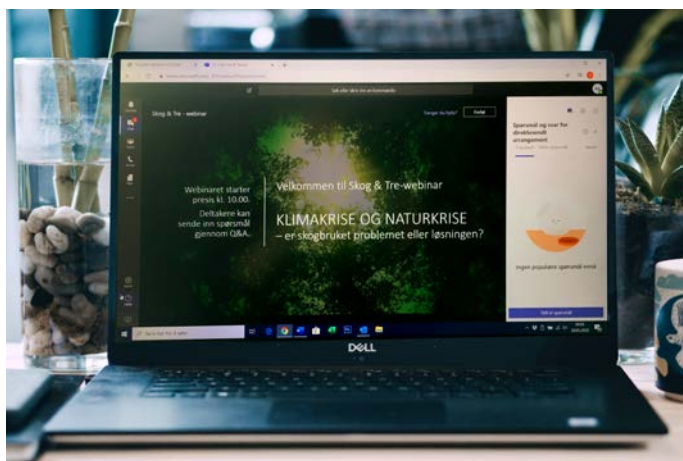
Skog & Tre - webinar

Webinaret starter presis kl. 10.00.
Deltakere kan sende inn spørsmål gjennom Q&A.

Velkommen til Skog & Tre-webinar

KLIMAKRISE OG NATURKRISE
– er skogbruket problemet eller løsningen?

Spørsmål og svar for direktesendt arrangement

Ingen populære spørsmål ennå

Forlat

DELL